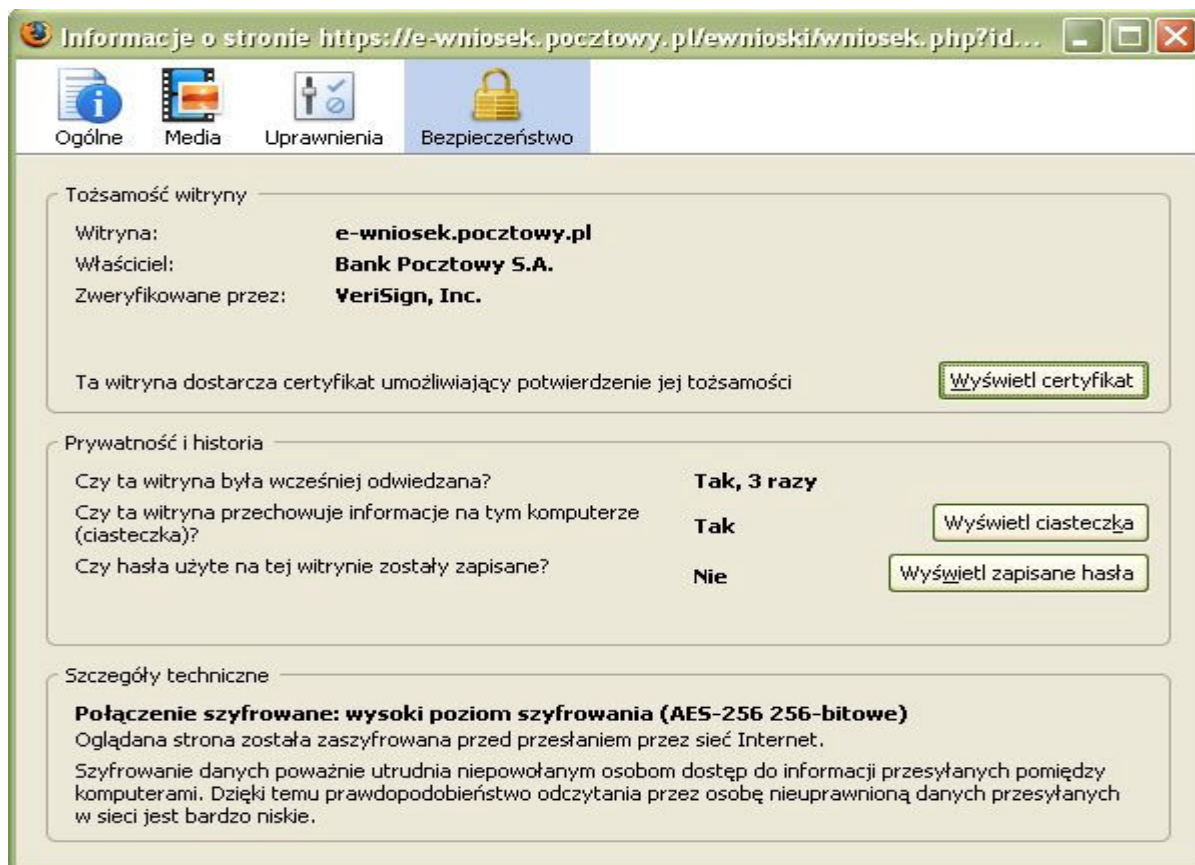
Informacje o stronie https://e-wniosek.pocztowy.pl/ewnioski/wniosek.php?id...

Ogólne
Media
Uprawnienia
Bezpieczeństwo

Tożsamość witryny

Witryna: e-wniosek.pocztowy.pl
Właściciel: Bank Pocztowy S.A.
Zweryfikowane przez: VeriSign, Inc.

Ta witryna dostarcza certyfikat umożliwiający potwierdzenie jej tożsamości
Wyświetl certyfikat

Prywatność i historia

Czy ta witryna była wcześniej odwiedzana? Tak, 3 razy
Czy ta witryna przechowuje informacje na tym komputerze (ciasteczka)? Tak
Wyświetl ciasteczka
Czy hasła użyte na tej witrynie zostały zapisane? Nie
Wyświetl zapisane hasła

Szczegóły techniczne

Połączenie szyfrowane: wysoki poziom szyfrowania (AES-256 256-bitowe)
Oglądana strona została zaszyfrowana przed przesłaniem przez sieć Internet.

Szyfrowanie danych poważnie utrudnia niepowołanym osobom dostęp do informacji przesyłanych pomiędzy komputerami. Dzięki temu prawdopodobieństwo odczytania przez osobę nieuprawnioną danych przesyłanych w sieci jest bardzo niskie.